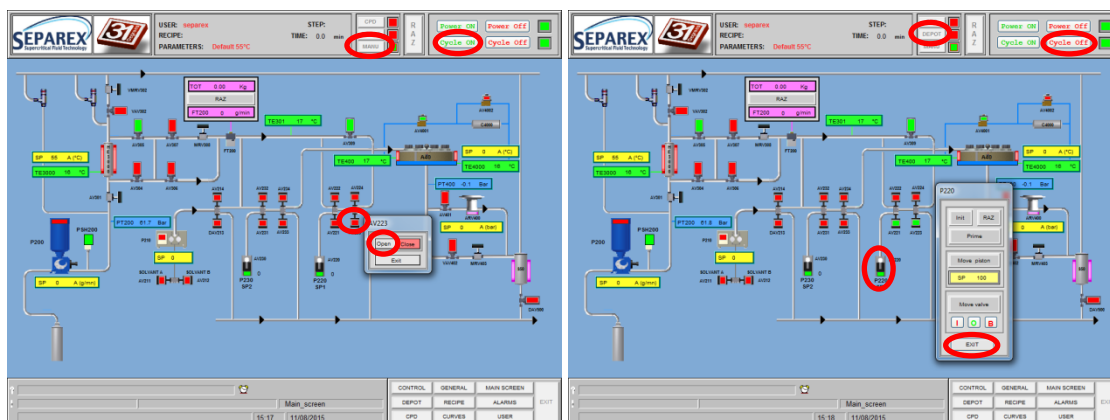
SEPAREX
Supercritical Fluid Technology

USER: separex
RECIPE:
PARAMETERS: Default 55°C
STEP:
TIME: 0.0 min
CPD
MANU
RAZ
Power ON
Power Off
Cycle ON
Cycle Off

TOT 0.00 Kg
RAZ
FT200 0 g/min
TE301 17 °C
TE400 17 °C
TE4000 16 °C
SP 55 A (°C)
TE3000 16 °C
PT200 61.7 Bar
PT400 -0.1 Bar
SP 0 A (bar)
SP 0
SP 0 A (g/min)
P200
FSH200
SOLVANT A
SOLVANT B
P230
SP2
P220
SP1
AV223
Open
Close
Exit
A40
VMRV002
FT200
MRV005
AV205
AV207
AV211
AV213
AV214
AV220
AV221
AV222
AV223
AV224
DAV313
AV231
AV232
AV401
MRV400
AV402
AV403
AV405
DAV900
MRV400

Main_screen
15:17 11/08/2015
CONTROL
GENERAL
MAIN SCREEN
DEPOT
RECIPE
ALARMS
CPD
CURVES
USER
EXIT

SEPAREX
Supercritical Fluid Technology

USER: separex
RECIPE:
PARAMETERS: Default 55°C
STEP:
TIME: 0.0 min
DEPOT
RAZ
Power ON
Power Off
Cycle ON
Cycle Off

TOT 0.00 Kg
RAZ
FT200 0 g/min
TE301 17 °C
TE400 17 °C
TE4000 16 °C
SP 55 A (°C)
TE3000 16 °C
PT200 61.8 Bar
-0.1 Bar
A (bar)
SP 0
SP 0 A (g/min)
P200
FSH200
SOLVANT A
SOLVANT B
P230
SP2
P220
P220
Init
RAZ
Prime
Move piston
SP 100
Move valve
I
O
B
EXIT

Main_screen
15:18 11/08/2015
CONTROL
GENERAL
MAIN SCREEN
DEPOT
RECIPE
ALARMS
CPD
CURVES
USER
EXIT